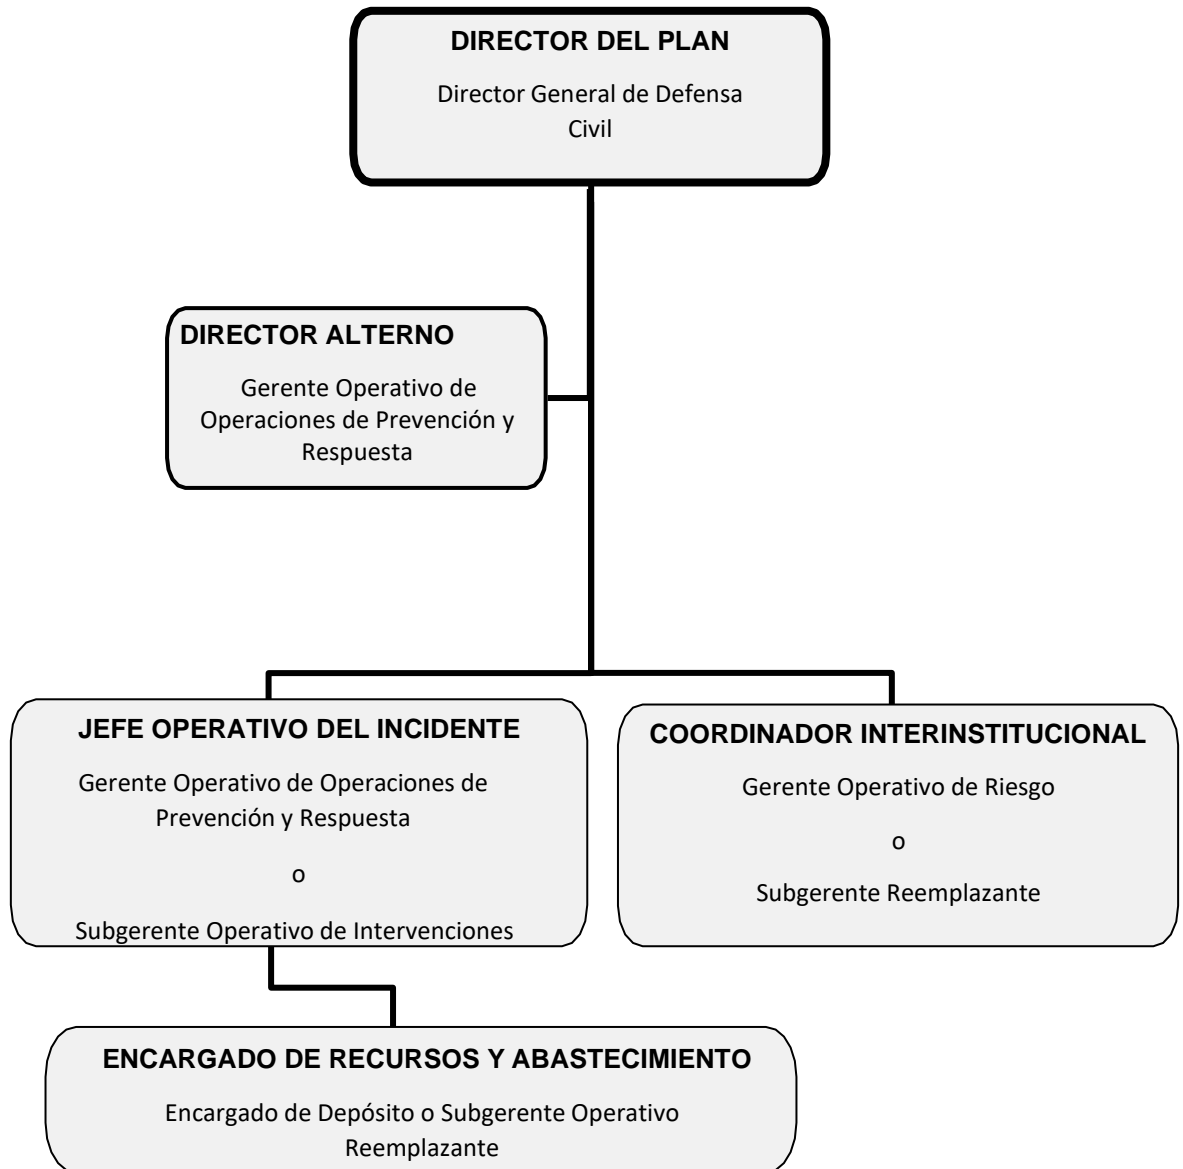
DIRECTOR DEL PLAN

Director General de Defensa Civil

DIRECTOR ALTERNO

Gerente Operativo de Operaciones de Prevención y Respuesta

JEFE OPERATIVO DEL INCIDENTE

Gerente Operativo de Operaciones de Prevención y Respuesta

o

Subgerente Operativo de Intervenciones

COORDINADOR INTERINSTITUCIONAL

Gerente Operativo de Riesgo

o

Subgerente Reemplazante

ENCARGADO DE RECURSOS Y ABASTECIMIENTO

Encargado de Depósito o Subgerente Operativo Reemplazante